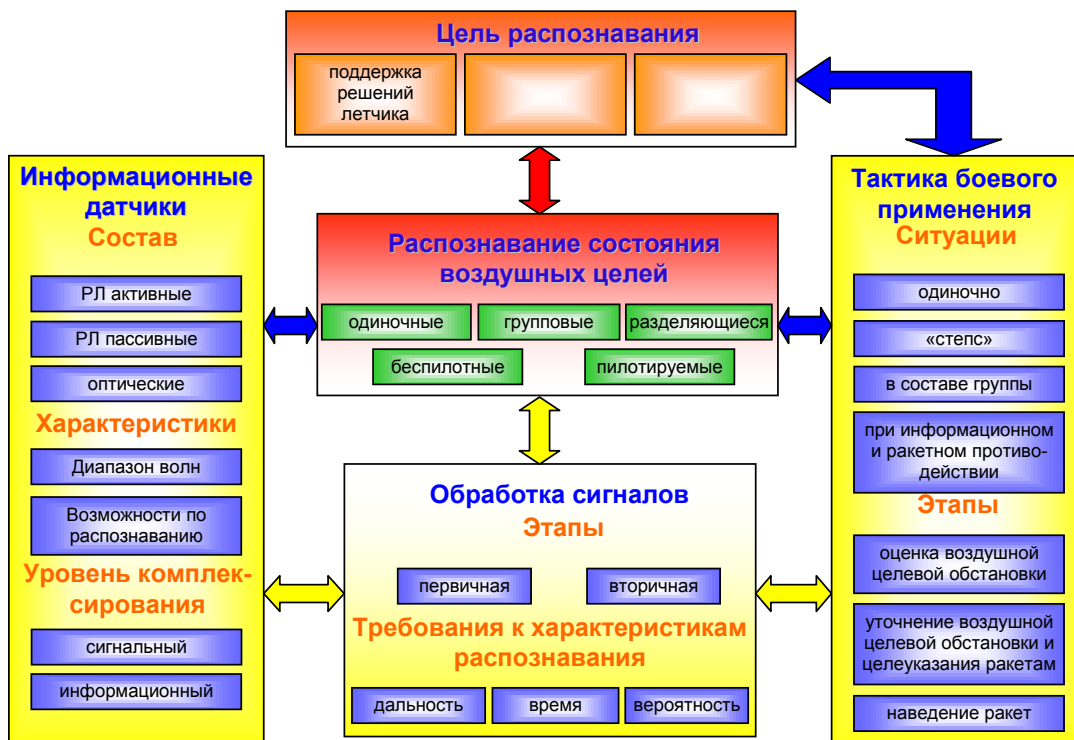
Цель распознавания

поддержка решений летчика

Информационные датчики
Состав

РЛ активные

РЛ пассивные

оптические

Характеристики

Диапазон волн

Возможности по распознаванию

Уровень комплексирования

сигнальный

информационный

Распознавание состояния воздушных целей

одиночные

групповые

разделяющиеся

беспилотные

пилотируемые

Обработка сигналов
Этапы

первичная

вторичная

Требования к характеристикам распознавания

дальность

время

вероятность

Тактика боевого применения
Ситуации

одиночно

«степс»

в составе группы

при информационном и ракетном противодействии

Этапы

оценка воздушной целевой обстановки

уточнение воздушной целевой обстановки и целеуказания ракетам

наведение ракет